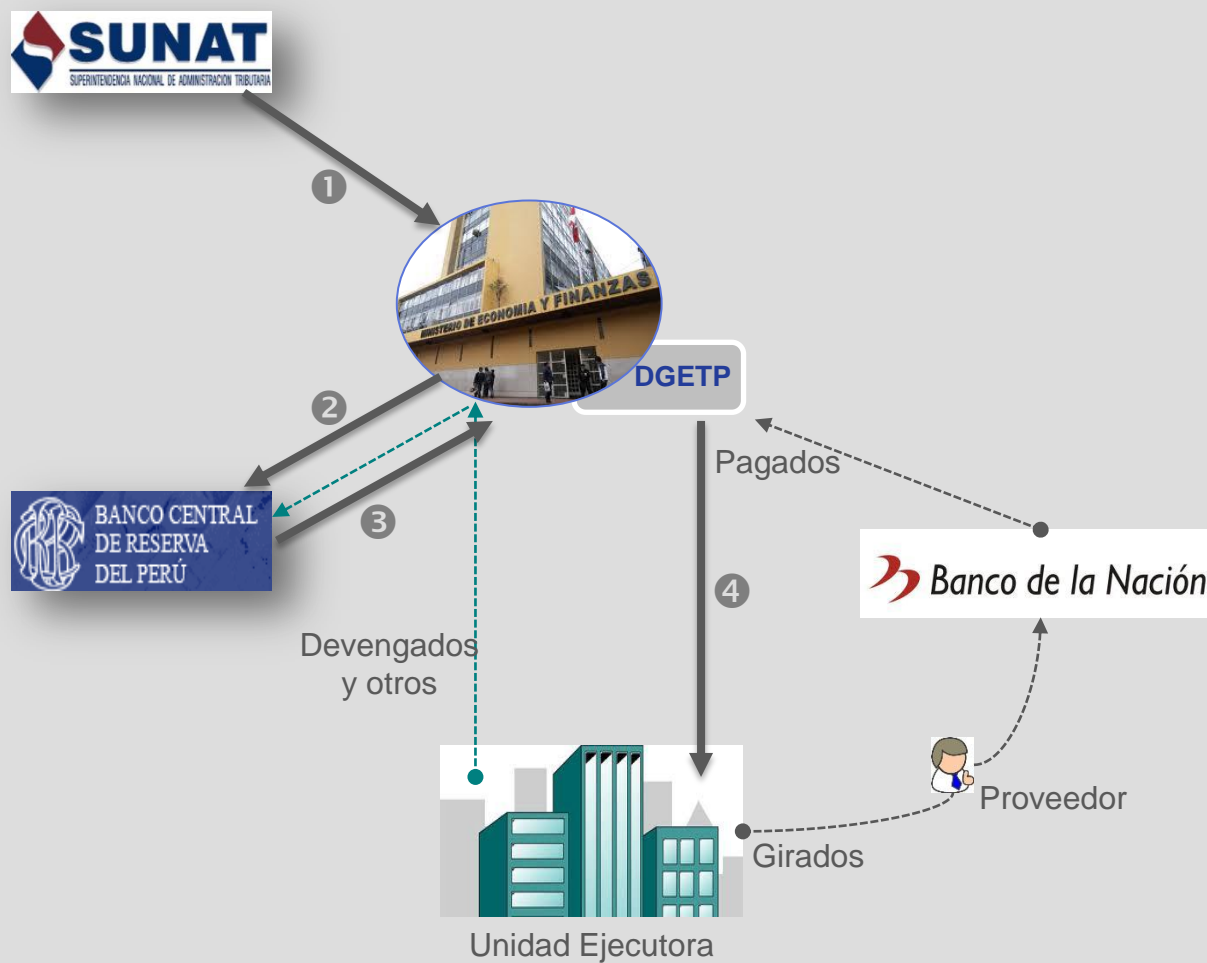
SUNAT
SUPERINTENDENCIA NACIONAL DE ADMINISTRACION TRIBUTARIA

❶

MINISTERIO DE ECONOMIA Y FINANZAS

DGETP

❷

❸

BANCO CENTRAL DE RESERVA DEL PERÚ

Pagados

❹

Banco de la Nación

Devengados y otros

Proveedor

Girados

Unidad Ejecutora